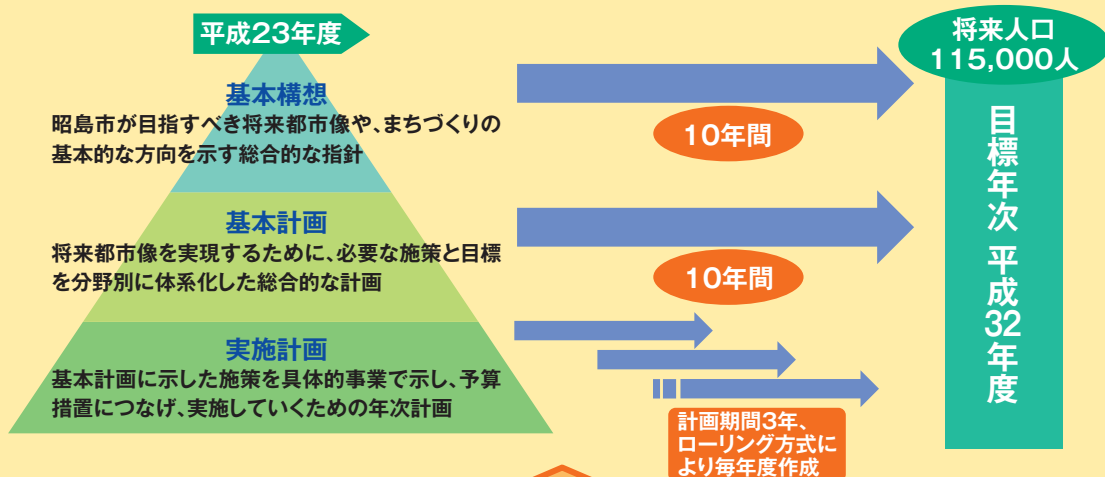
平成23年度

基本構想
昭島市が目指すべき将来都市像や、まちづくりの基本的な方向を示す総合的な指針

基本計画
将来都市像を実現するために、必要な施策と目標を分野別に体系化した総合的な計画

実施計画
基本計画に示した施策を具体的事業で示し、予算措置につなげ、実施していくための年次計画

10年間

10年間

計画期間3年、ローリング方式により毎年度作成

将来人口
115,000人

目標年次 平成32年度